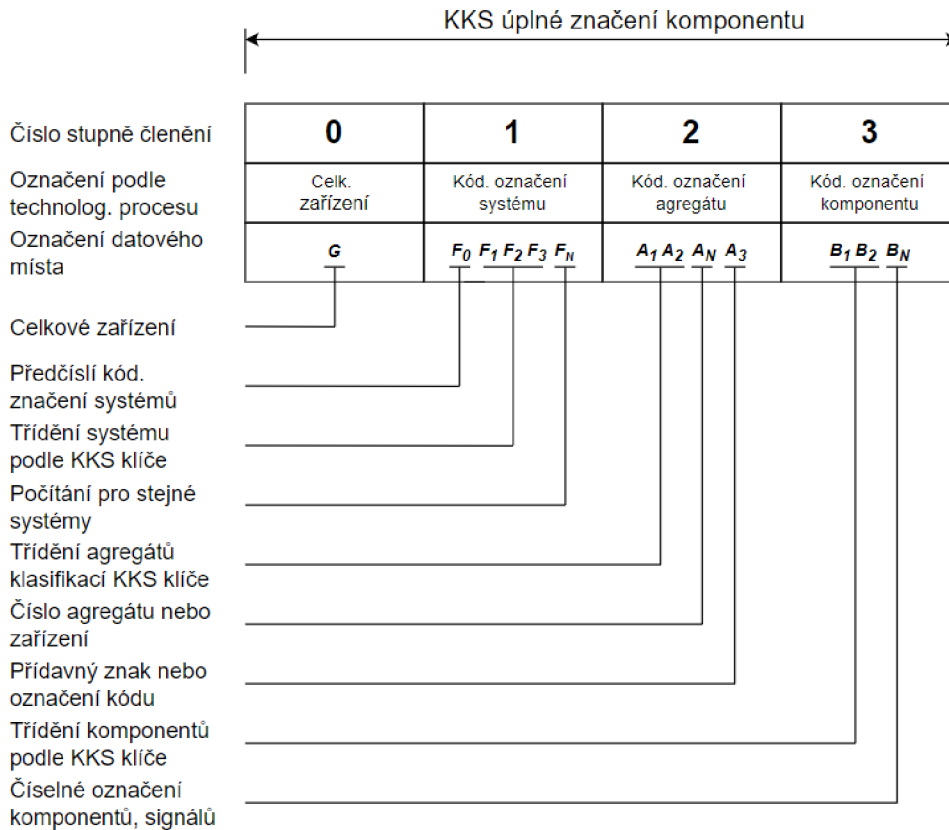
KKS úplné značení komponentu

| Číslo stupně členění | 0 | 1 | 2 | 3 |
|---|---|---|---|---|
| Označení podle technolog. procesu | Celk. zařízení | Kód. označení systému | Kód. označení agregátu | Kód. označení komponentu |
| Označení datového místa | $G$ | $F_0$ $F_1$ $F_2$ $F_3$ $F_N$ | $A_1$ $A_2$ $A_N$ $A_3$ | $B_1$ $B_2$ $B_N$ |

Celkové zařízení

Předčíslí kód. značení systémů

Třídění systému podle KKS klíče

Počítání pro stejné systémy

Třídění agregátů klasifikací KKS klíče

Číslo agregátu nebo zařízení

Přídavný znak nebo označení kódu

Třídění komponentů podle KKS klíče

Číselné označení komponentů, signálů